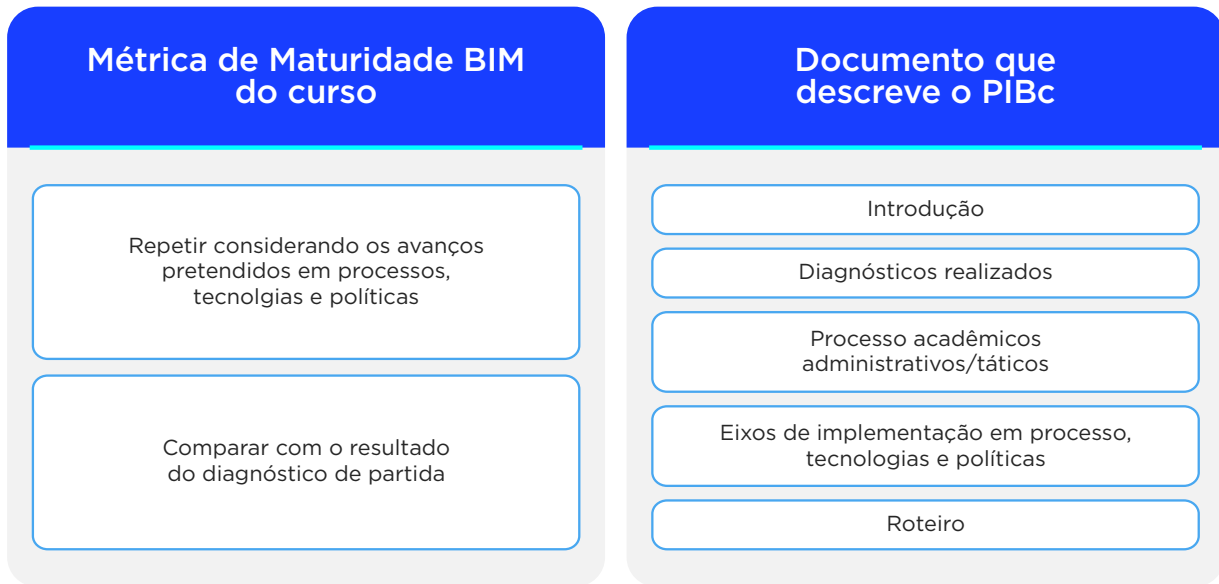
Métrica de Maturidade BIM do curso

Repetir considerando os avanços pretendidos em processos, tecnolgias e políticas

Comparar com o resultado do diagnóstico de partida

Documento que descreve o PIBc

Introdução

Diagnósticos realizados

Processo acadêmicos administrativos/táticos

Eixos de implementação em processo, tecnologias e políticas

Roteiro